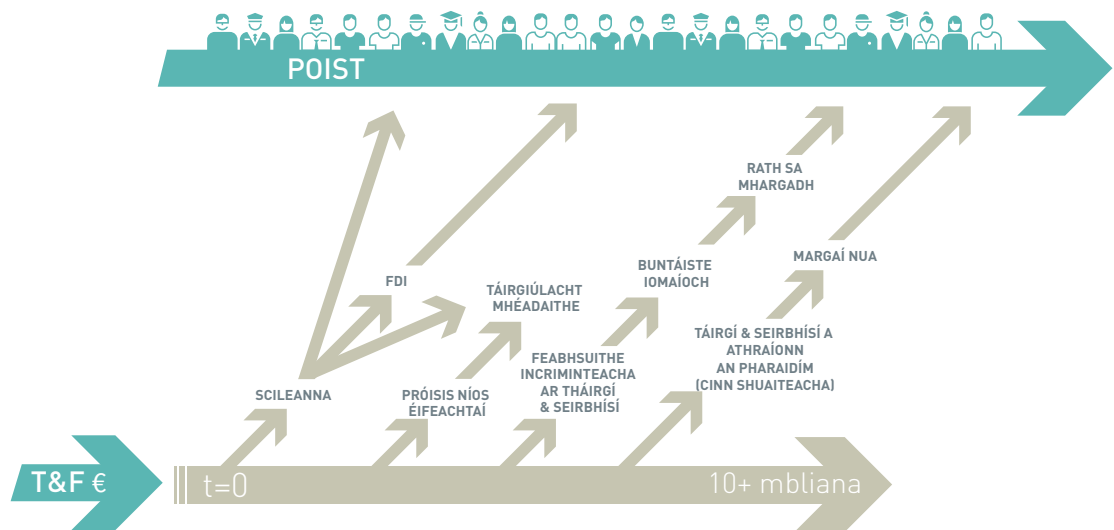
POIST

RATH SA MHARGADH

BUNTÁISTE IOMAÍOCH

MARGAÍ NUA

FDI

TÁIRGIÚLACHT MHÉADAITHE

TÁIRGÍ & SEIRBHÍSÍ A ATHRAÍONN AN PHARAIDÍM (CINN SHUAITEACHA)

FEABHSUITHE INCRIMINTEACHA AR THÁIRGÍ & SEIRBHÍSÍ

SCILEANNA

PRÓISIS NÍOS ÉIFEACHTAÍ

T&F €

t=0

10+ mbliana